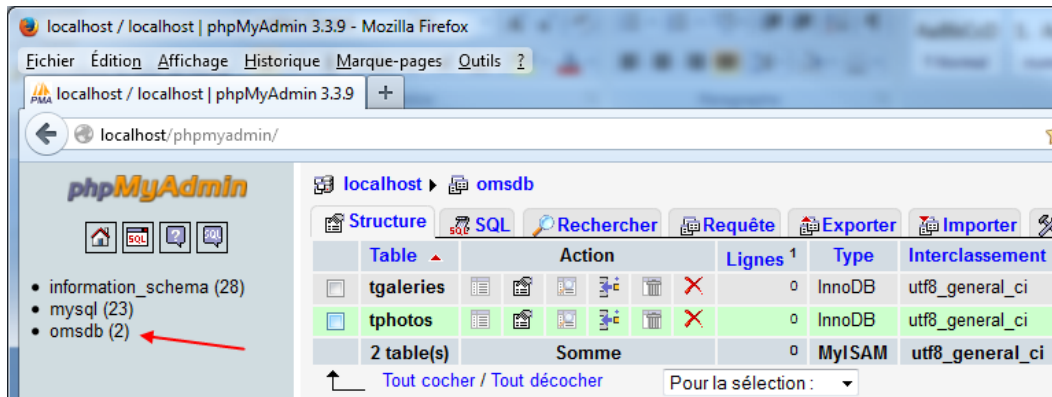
localhost / localhost | phpMyAdmin 3.3.9 - Mozilla Firefox

Fichier Édition Affichage Historique Marque-pages Outils ?

localhost / localhost | phpMyAdmin 3.3.9 +

localhost/phpmyadmin/

phpMyAdmin

SQL

- information_schema (28)
- mysql (23)
- omsdb (2)

localhost ▸ omsdb

Structure SQL Rechercher Requête Exporter Importer

| | Table ▲ | Action | Lignes $^1$ | Type | Interclassement |
|---|---|---|---|---|---|
| | tgaleries | | 0 | InnoDB | utf8_general_ci |
| | tphotos | | 0 | InnoDB | utf8_general_ci |
| | 2 table(s) | Somme | 0 | MyISAM | utf8_general_ci |

Tout cocher / Tout décocher Pour la sélection :